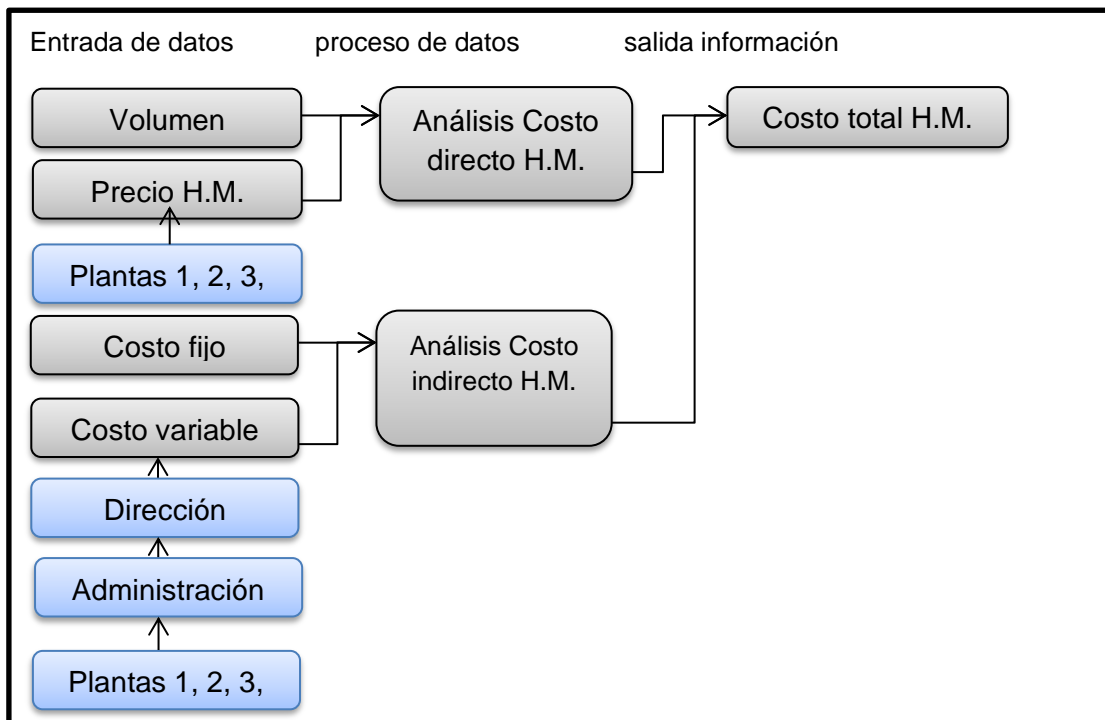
Entrada de datos proceso de datos salida información

Volumen

Precio H.M.

Plantas 1, 2, 3,

Análisis Costo directo H.M.

Costo total H.M.

Costo fijo

Costo variable

Análisis Costo indirecto H.M.

Dirección

Administración

Plantas 1, 2, 3,